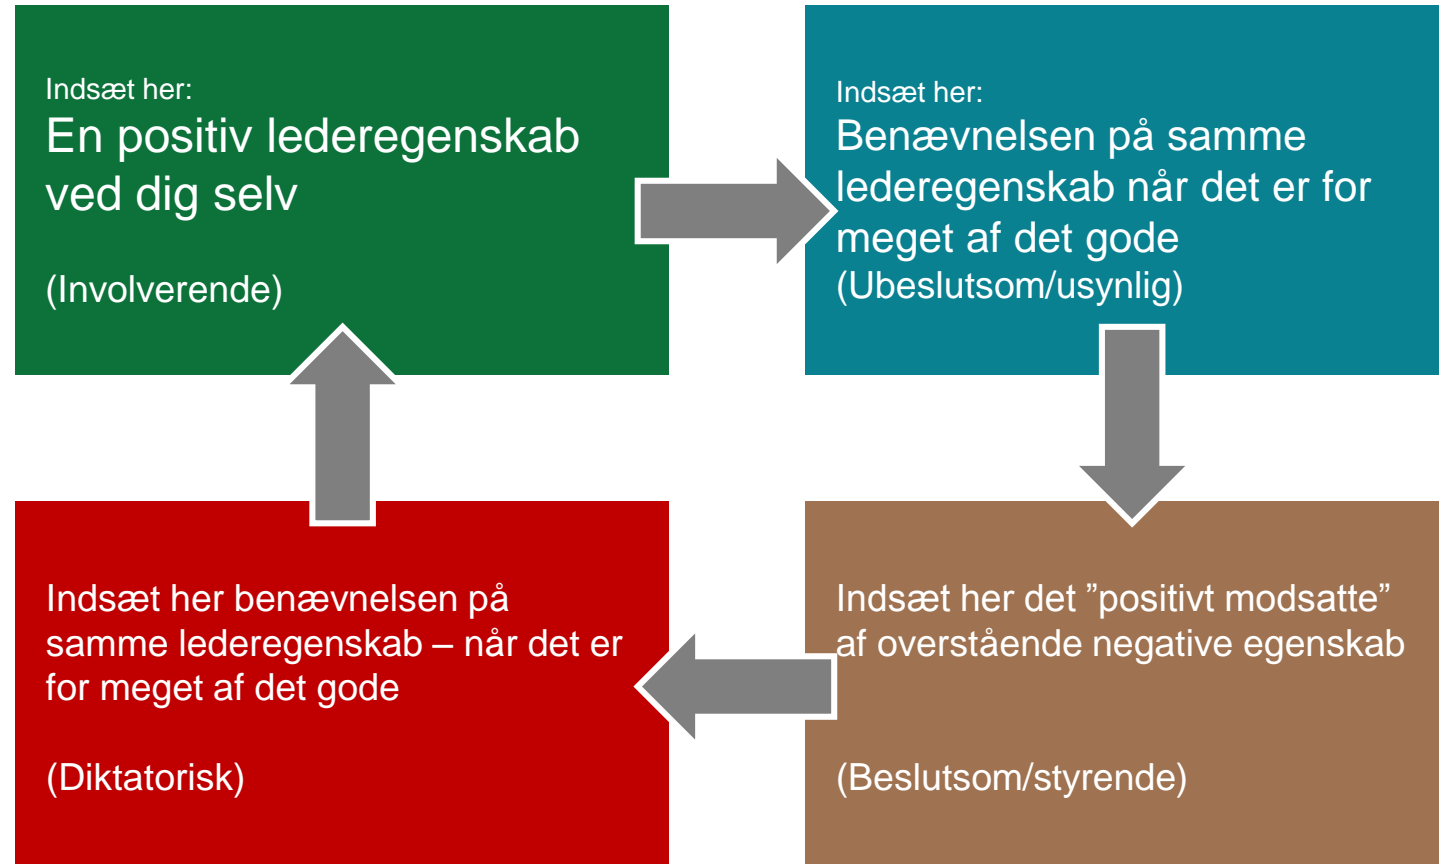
Indsæt her:
En positiv lederegenskab ved dig selv

(Involverende)

Indsæt her:
Benævnelsen på samme lederegenskab når det er for meget af det gode
(Ubeslutsom/usynlig)

Indsæt her det ”positivt modsatte” af overstående negative egenskab

(Beslutsom/styrende)

Indsæt her benævnelsen på samme lederegenskab – når det er for meget af det gode

(Diktatorisk)